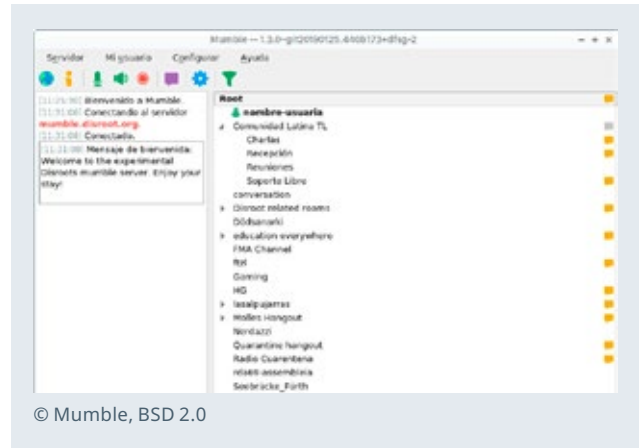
Mumble — 1.3.0-git20190125.440b173+dfsg-2

Servidor Mi usuario Configurar Ayuda

[11:25:58] Bienvenido a Mumble.
[11:31:08] Conectando al servidor mumble.disroot.org.
[11:31:08] Conectado.
[11:31:08] Mensaje de bienvenida: Welcome to the experimental Disroots mumble server. Enjoy your stay!

Root
nombre-usuario
Comunidad Latina TL
Charlas
Recepción
Reuniones
Soporte Libre
conversation
Disroot related rooms
Döðsanarki
education everywhere
FMA Channel
ffdl
Gaming
HG
lasalpujarras
Molles Hangout
Nerdazzi
Quarantine hangout
Radio Cuarentena
reseti assemblea
Seebrücke_Forth

© Mumble, BSD 2.0